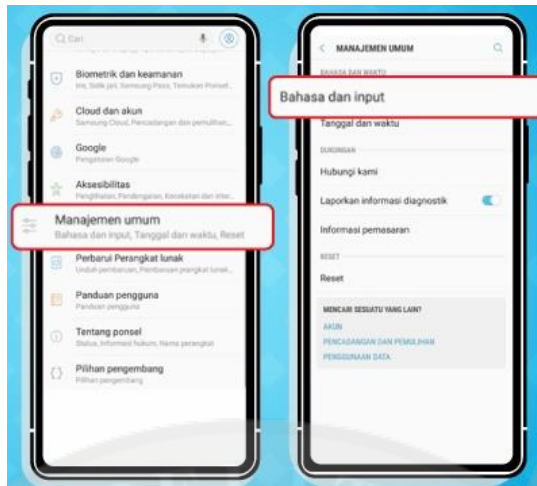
Cari

Biometrik dan keamanan
Iris, Sidik jari, Samsung Pass, Temukan Ponsel...

Cloud dan akun
Samsung Cloud, Pencadangan dan pemulihan...

Google
Pengaturan Google

Aksesibilitas
Penglihatan, Pendengaran, Kecekatan dan inter...

Manajemen umum
Bahasa dan input, Tanggal dan waktu, Reset

Perbarui Perangkat lunak
Unduh pembaruan, Pembaruan perangkat lunak...

Panduan pengguna
Panduan pengguna

Tentang ponsel
Status, Informasi hukum, Nama perangkat

Pilihan pengembang
Pilihan pengembang

MANAJEMEN UMUM

BAHASA DAN WAKTU

Bahasa dan input

Tanggal dan waktu

DUKUNGAN

Hubungi kami

Laporkan informasi diagnostik

Informasi pemasaran

RESET

Reset

MENCARI SESUATU YANG LAIN?

AKUN

PENCADANGAN DAN PEMULIHAN

PENGGUNAAN DATA